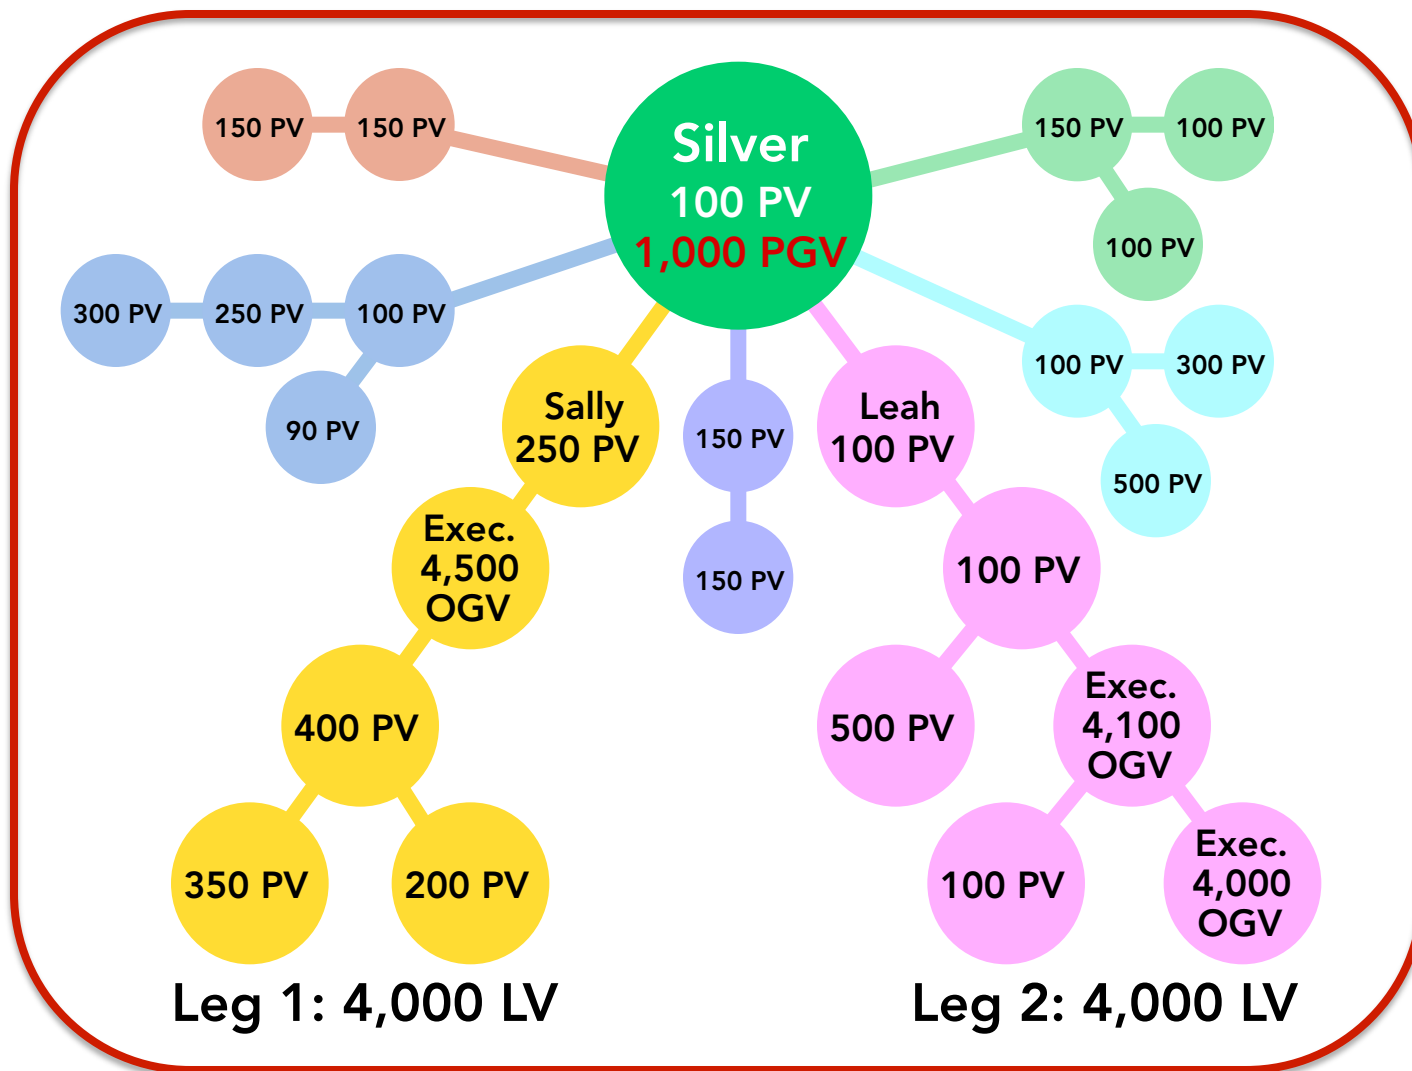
150 PV
150 PV

Silver
100 PV
1,000 PGV

150 PV
100 PV
100 PV

300 PV
250 PV
100 PV
90 PV

100 PV
300 PV
500 PV

Sally
250 PV

150 PV
150 PV

Leah
100 PV

Exec.
4,500
OGV

100 PV

400 PV

500 PV

Exec.
4,100
OGV

350 PV
200 PV

100 PV

Exec.
4,000
OGV

Leg 1: 4,000 LV
Leg 2: 4,000 LV